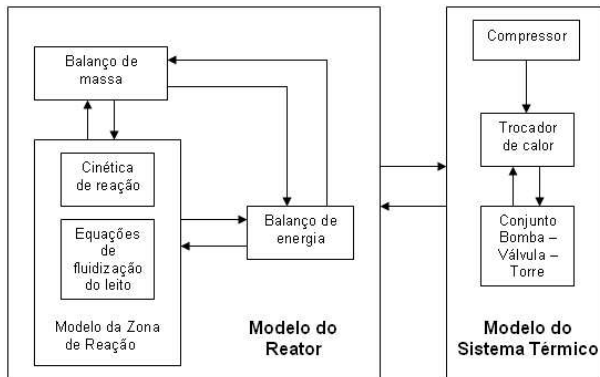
Balanço de massa

Cinética de reação

Equações de fluidização do leito

Modelo da Zona de Reação

Balanço de energia

Modelo do Reator

Compressor

Trocador de calor

Conjunto Bomba – Válvula – Torre

Modelo do Sistema Térmico